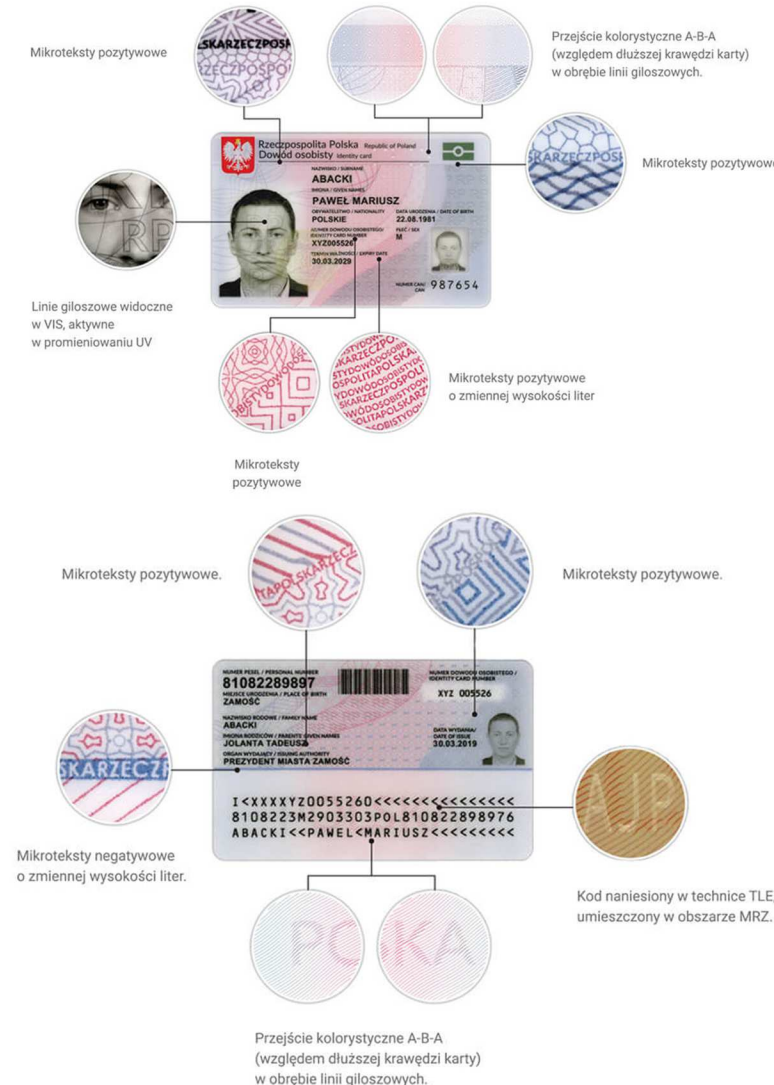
Mikroteksty pozytywowe

SKARZECZPOSP
ZECZPOSPO

Przejście kolorystyczne A-B-A (względem dłuższej krawędzi karty) w obrębie linii giloszowych.

Rzeczpospolita Polska Republic of Poland
Dowód osobisty Identity card
NAZWISKO / SURNAME
ABACKI
IMIONA / GIVEN NAMES
PAWEŁ MARIUSZ
OBYWATELSTWO / NATIONALITY
POLSKIE
DATA URODZENIA / DATE OF BIRTH
22.08.1981
NUMER DOWODU OSOBISTEGO / IDENTITY CARD NUMBER
XYZ005526
PŁEĆ / SEX
M
TERMIN WAŻNOŚCI / EXPIRY DATE
30.03.2029
NUMER CAN / CAN
987654

SKARZECZPOS

Mikroteksty pozytywowe

RP

Linie giloszowe widoczne w VIS, aktywne w promieniowaniu UV

STYDOWO
SKARZECZPO
OSPOLITAPOLSKA
DOWODOSOBISTYDOW
SKARZECZPOSPOLIT
DOWODOSOBISTY
POLITAPOLSKARZ
OSOBISTYDO

Mikroteksty pozytywowe o zmiennej wysokości liter

Mikroteksty pozytywowe

Mikroteksty pozytywowe.

TAPOLSKARZECZ

Mikroteksty pozytywowe.

NUMER PESEL / PERSONAL NUMBER
81082289897
MIEJSCE URODZENIA / PLACE OF BIRTH
ZAMOŚĆ
NUMER DOWODU OSOBISTEGO / IDENTITY CARD NUMBER
XYZ 005526
NAZWISKO RODOWE / FAMILY NAME
ABACKI
IMIONA RODZICÓW / PARENTS GIVEN NAMES
JOLANTA TADEUSZ
DATA WYDANIA / DATE OF ISSUE
30.03.2019
ORGAN WYDAJĄCY / ISSUING AUTHORITY
PREZYDENT MIASTA ZAMOŚĆ

SKARZECZP

I<XXXXYZ0055260<<<<<<<<<<<<<<<
8108223M2903303POL810822898976
ABACKI<<PAWEL<MARIUSZ<<<<<<<<<

AJP

Mikroteksty negatywowe o zmiennej wysokości liter.

Kod naniesiony w technice TLE, umieszczony w obszarze MRZ.

PO
KA

Przejście kolorystyczne A-B-A (względem dłuższej krawędzi karty) w obrebie linii giloszowych.